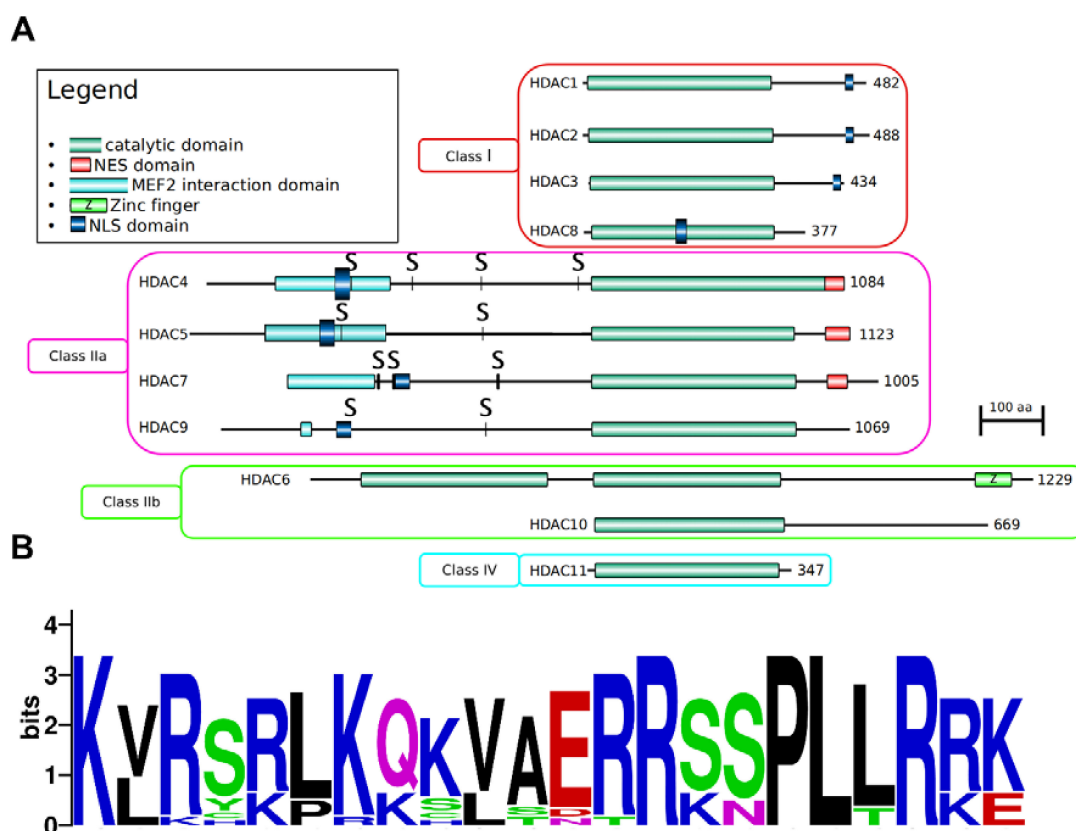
A

Legend

- catalytic domain
- NES domain
- MEF2 interaction domain
- Z Zinc finger
- NLS domain

Class I

HDAC1 482

HDAC2 488

HDAC3 434

HDAC8 377

Class IIa

HDAC4 S S S S 1084

HDAC5 S S 1123

HDAC7 SS S 1005

HDAC9 S S 1069

100 aa

Class IIb

HDAC6 Z 1229

HDAC10 669

B

Class IV

HDAC11 347

4

3

bits 2

1

0

KVRSRLKQKVAERRSSPLLRRK